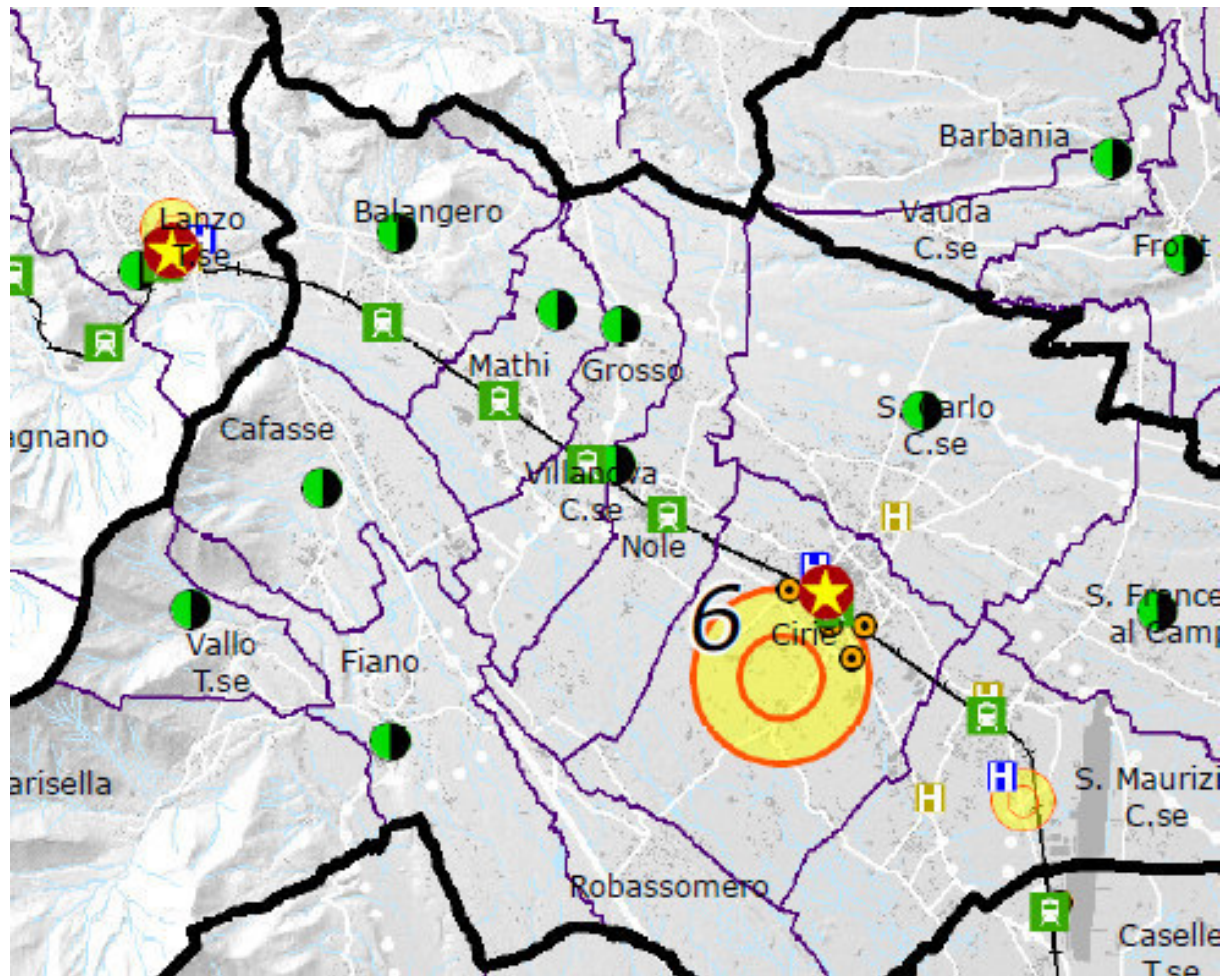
Barbania

Lanzo T.se

Balangero

Vauda C.se

Front

Mathi

Grosso

agnano

Cafasse

S. Carlo C.se

Villanova C.se

Nole

6

Cirie

S. Frances al Camp

Vallo T.se

Fiano

arisella

S. Maurizi C.se

Robassomero

Caselle T.se